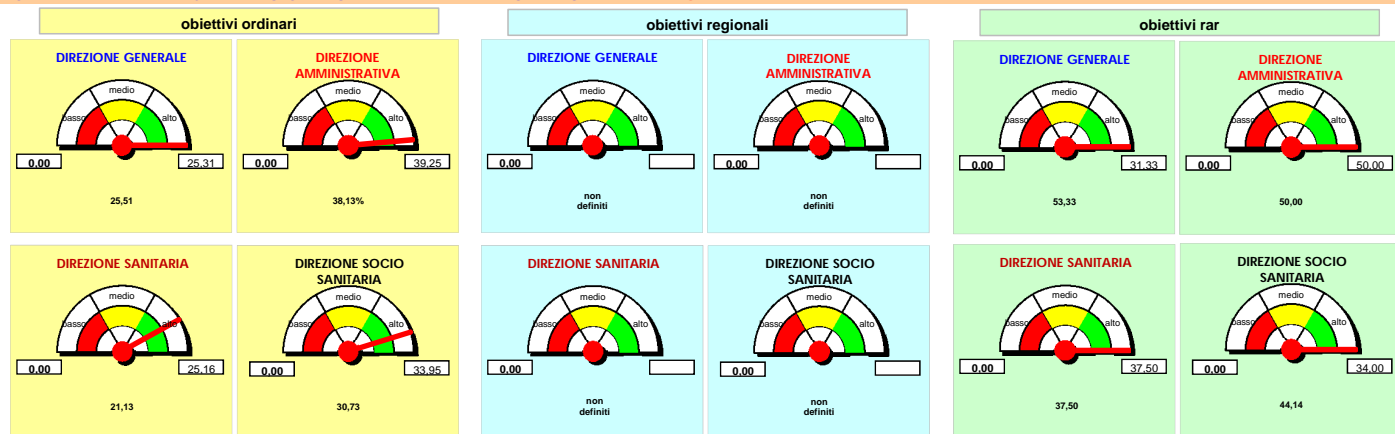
obiettivi ordinari

DIREZIONE GENERALE
medio
basso
alto
0,00
25,31
25,51

DIREZIONE AMMINISTRATIVA
medio
basso
alto
0,00
39,25
38,13%

DIREZIONE SANITARIA
medio
basso
alto
0,00
25,16
21,13

DIREZIONE SOCIO SANITARIA
medio
basso
alto
0,00
33,95
30,73

obiettivi regionali

DIREZIONE GENERALE
medio
basso
alto
0,00
non definiti

DIREZIONE AMMINISTRATIVA
medio
basso
alto
0,00
non definiti

DIREZIONE SANITARIA
medio
basso
alto
0,00
non definiti

DIREZIONE SOCIO SANITARIA
medio
basso
alto
0,00
non definiti

obiettivi rar

DIREZIONE GENERALE
medio
basso
alto
0,00
31,33
53,33

DIREZIONE AMMINISTRATIVA
medio
basso
alto
0,00
50,00
50,00

DIREZIONE SANITARIA
medio
basso
alto
0,00
37,50
37,50

DIREZIONE SOCIO SANITARIA
medio
basso
alto
0,00
34,00
44,14